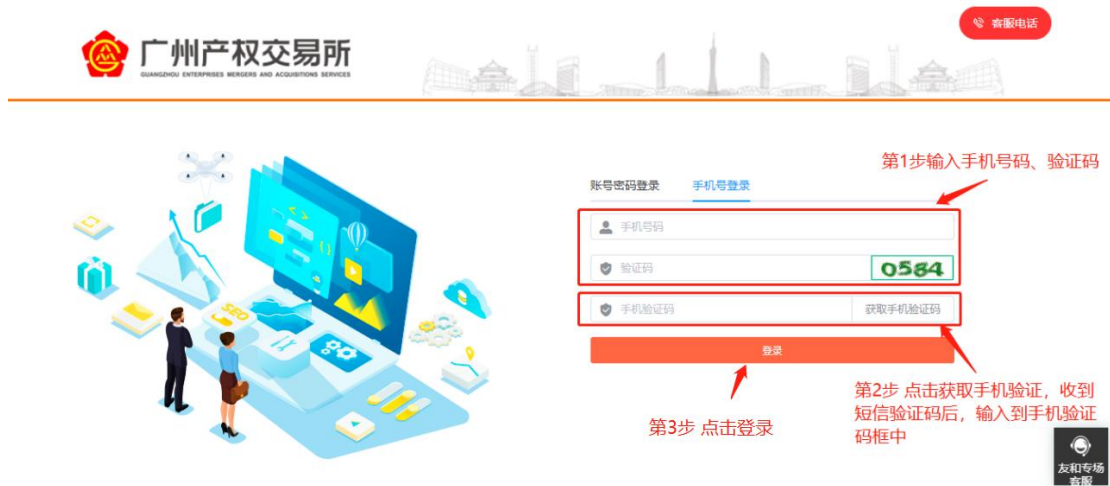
广州产权交易所
GUANGZHOU ENTERPRISES MERGERS AND ACQUISITIONS SERVICES

客服电话

第1步输入手机号码、验证码

账号密码登录
手机号登录

手机号码

验证码
0584

手机验证码
获取手机验证码

登录

第2步 点击获取手机验证，收到短信验证码后，输入到手机验证码框中

第3步 点击登录

友和专场客服